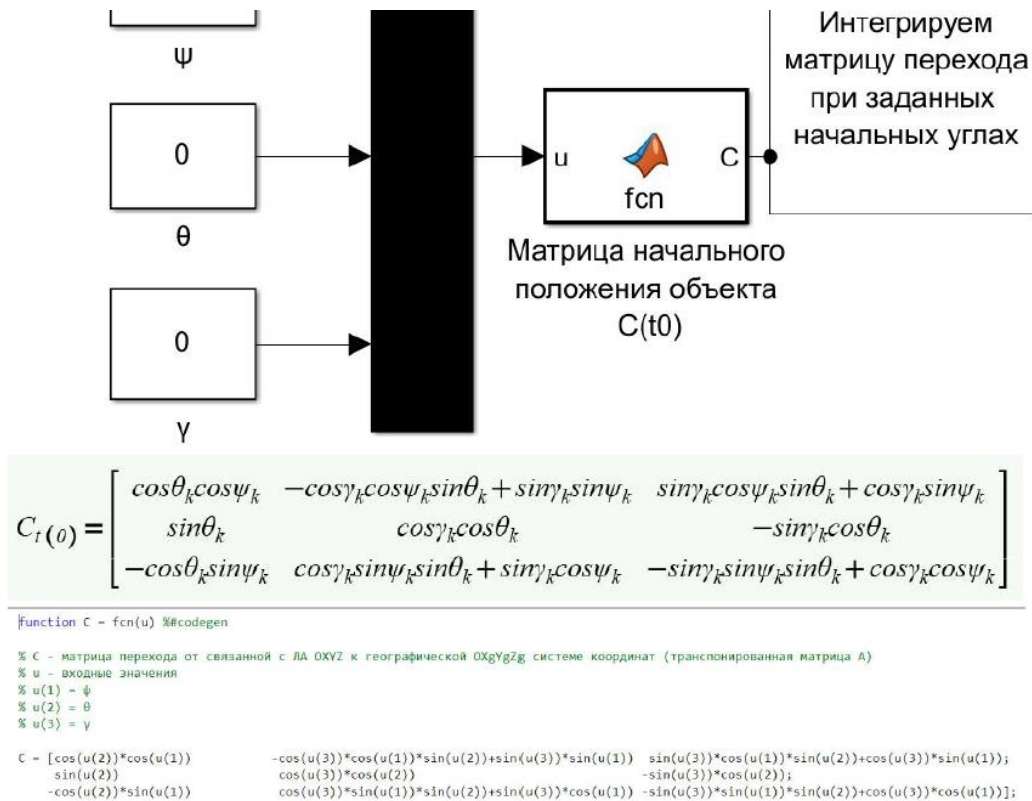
ψ

0

θ

0

γ

u

C

fcn

Интегрируем матрицу перехода при заданных начальных углах

Матрица начального положения объекта C(t0)

$C_{t(0)} = \begin{bmatrix} cos\theta_k cos\psi_k & -cos\gamma_k cos\psi_k sin\theta_k + sin\gamma_k sin\psi_k & sin\gamma_k cos\psi_k sin\theta_k + cos\gamma_k sin\psi_k \\ sin\theta_k & cos\gamma_k cos\theta_k & -sin\gamma_k cos\theta_k \\ -cos\theta_k sin\psi_k & cos\gamma_k sin\psi_k sin\theta_k + sin\gamma_k cos\psi_k & -sin\gamma_k sin\psi_k sin\theta_k + cos\gamma_k cos\psi_k \end{bmatrix}$

function C = fcn(u) %#codegen

% C - матрица перехода от связанной с ЛА OXYZ к географической OXgYgZg системе координат (транспонированная матрица A)
% u - входные значения
% u(1) = ψ
% u(2) = θ
% u(3) = γ

C = [cos(u(2))*cos(u(1)) -cos(u(3))*cos(u(1))*sin(u(2))+sin(u(3))*sin(u(1)) sin(u(3))*cos(u(1))*sin(u(2))+cos(u(3))*sin(u(1));
sin(u(2)) cos(u(3))*cos(u(2)) -sin(u(3))*cos(u(2));
-cos(u(2))*sin(u(1)) cos(u(3))*sin(u(1))*sin(u(2))+sin(u(3))*cos(u(1)) -sin(u(3))*sin(u(1))*sin(u(2))+cos(u(3))*cos(u(1))];